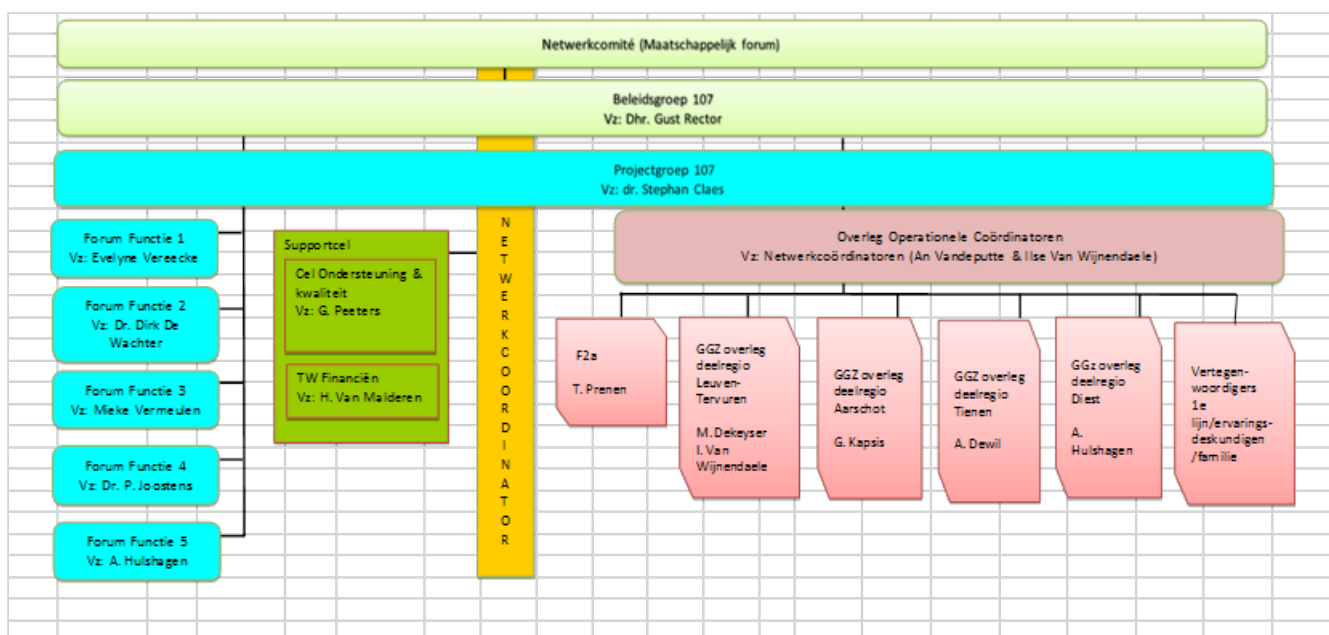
Netwerkcomité (Maatschappelijk forum)

Beleidsgroep 107
Vz: Dhr. Gust Rector

Projectgroep 107
Vz: dr. Stephan Claes

Forum Functie 1
Vz: Evelyne Vereecke

Forum Functie 2
Vz: Dr. Dirk De Wachter

Forum Functie 3
Vz: Mieke Vermeulen

Forum Functie 4
Vz: Dr. P. Joostens

Forum Functie 5
Vz: A. Hulshagen

Supportcel

Cel Ondersteuning & kwaliteit
Vz: G. Peeters

TW Financiën
Vz: H. Van Malderen

N E T W E R K C O Ö R D I N A T O R

Overleg Operationele Coördinatoren
Vz: Netwerkcoördinatoren (An Vandeputte & Ilse Van Wijnendaele)

F2a

T. Prenen

GGZ overleg deelregio Leuven-Tervuren

M. Dekeyser
I. Van Wijnendaele

GGZ overleg deelregio Aarschot

G. Kapsis

GGZ overleg deelregio Tienen

A. Dewil

GGz overleg deelregio Diest

A. Hulshagen

Vertegenwoordigers 1e lijn/ervaringsdeskundigen /familie